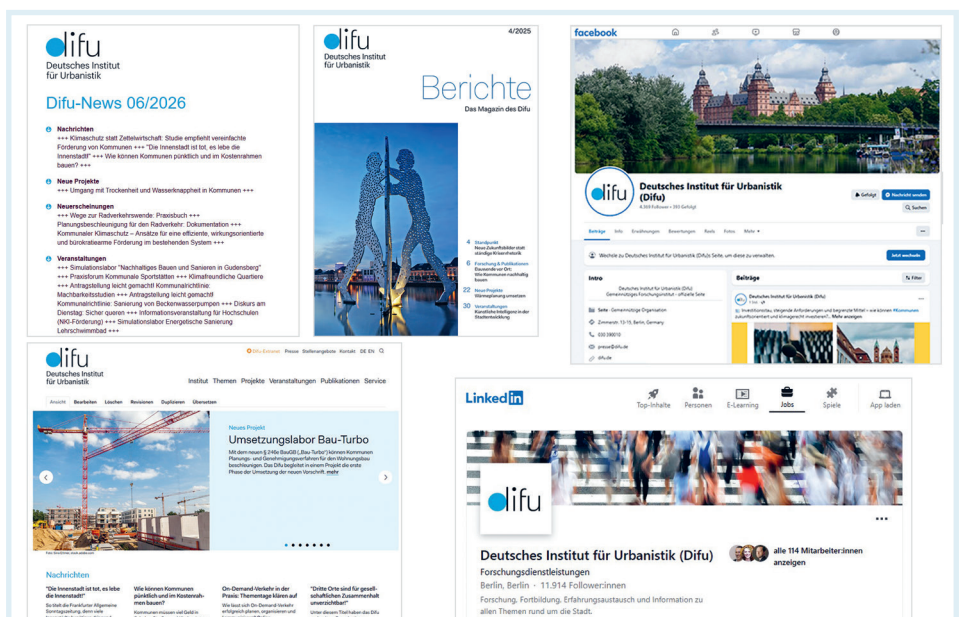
difu
Deutsches Institut für Urbanistik

Difu-News 06/2026

Nachrichten
+++ Klimaschutz statt Zettelwirtschaft: Studie empfiehlt vereinfachte Förderung von Kommunen +++ "Die Innenstadt ist tot, es lebe die Innenstadt!" +++ Wie können Kommunen pünktlich und im Kostenrahmen bauen? +++

Neue Projekte
+++ Umgang mit Trockenheit und Wasserknappheit in Kommunen +++

Neuerscheinungen
+++ Wege zur Radverkehrswende: Praxisbuch +++ Planungsbeschleunigung für den Radverkehr: Dokumentation +++ Kommunaler Klimaschutz – Ansätze für eine effiziente, wirkungsorientierte und bürokratiearme Förderung im bestehenden System +++

Veranstaltungen
+++ Simulationslabor "Nachhaltiges Bauen und Sanieren in Gudensberg" +++ Praxisforum Kommunale Sportstätten +++ Klimafreundliche Quartiere +++ Antragstellung leicht gemacht! Kommunalrichtlinie: Machbarkeitsstudien +++ Antragstellung leicht gemacht! Kommunalrichtlinie: Sanierung von Beckenwasserpumpen +++ Diskurs am Dienstag: Sicher queren +++ Informationsveranstaltung für Hochschulen (NKI-Förderung) +++ Simulationslabor Energetische Sanierung Lehrschwimmbad +++

difu
Deutsches Institut für Urbanistik
4/2025
Berichte
Das Magazin des Difu

4 Standpunkt
Neue Zukunftsbilder statt ständiger Krisenrhetorik
6 Forschung & Publikationen
Dauerende vor Ort: Wie Kommunen nachhaltig bauen
22 Neue Projekte
Klimaanpassung umsetzen
30 Veranstaltungen
Künstliche Intelligenz in der Stadtentwicklung

facebook
Deutsches Institut für Urbanistik (Difu)
4.359 Follower • 393 Gefolgt
Gefällt | Nachricht senden
Suchen
Beiträge Info Erwähnungen Bewertungen Reels Fotos Mehr
Wechsle zu Deutsches Institut für Urbanistik (Difu)s Seite, um diese zu verwalten.
Jetzt wechseln
Intro
Deutsches Institut für Urbanistik (Difu)
Gemeinnütziges Forschungsinstitut – offizielle Seite
Seite · Gemeinnützige Organisation
Zimmerstr. 13-15, Berlin, Germany
030 39001-0
presse@difu.de
difu.de
Beiträge
Filter
Deutsches Institut für Urbanistik (Difu)

difu
Deutsches Institut für Urbanistik
Difu-Extranet Presse Stellenangebote Kontakt DE EN
Institut Themen Projekte Veranstaltungen Publikationen Service
Ansicht Bearbeiten Löschen Revisionen Duplizieren Übersetzen
Neues Projekt
Umsetzungslabor Bau-Turbo
Mit dem neuen § 246e BauGB („Bau-Turbo") können Kommunen Planungs- und Genehmigungsverfahren für den Wohnungsbau beschleunigen. Das Difu begleitet in einem Projekt die erste Phase der Umsetzung der neuen Vorschrift. mehr
Nachrichten
"Die Innenstadt ist tot, es lebe die Innenstadt!"
Wie können Kommunen pünktlich und im Kostenrahmen bauen?
On-Demand-Verkehr in der Praxis: Thementage klären auf
"Dritte Orte sind für gesellschaftlichen Zusammenhalt unverzichtbar!"

LinkedIn
Top-Inhalte Personen E-Learning Jobs Spiele App laden
difu
Deutsches Institut für Urbanistik (Difu)
Forschungsdienstleistungen
Berlin, Berlin · 11.914 Follower:innen
Forschung, Fortbildung, Erfahrungsaustausch und Information zu allen Themen rund um die Stadt.
alle 114 Mitarbeiter:innen anzeigen